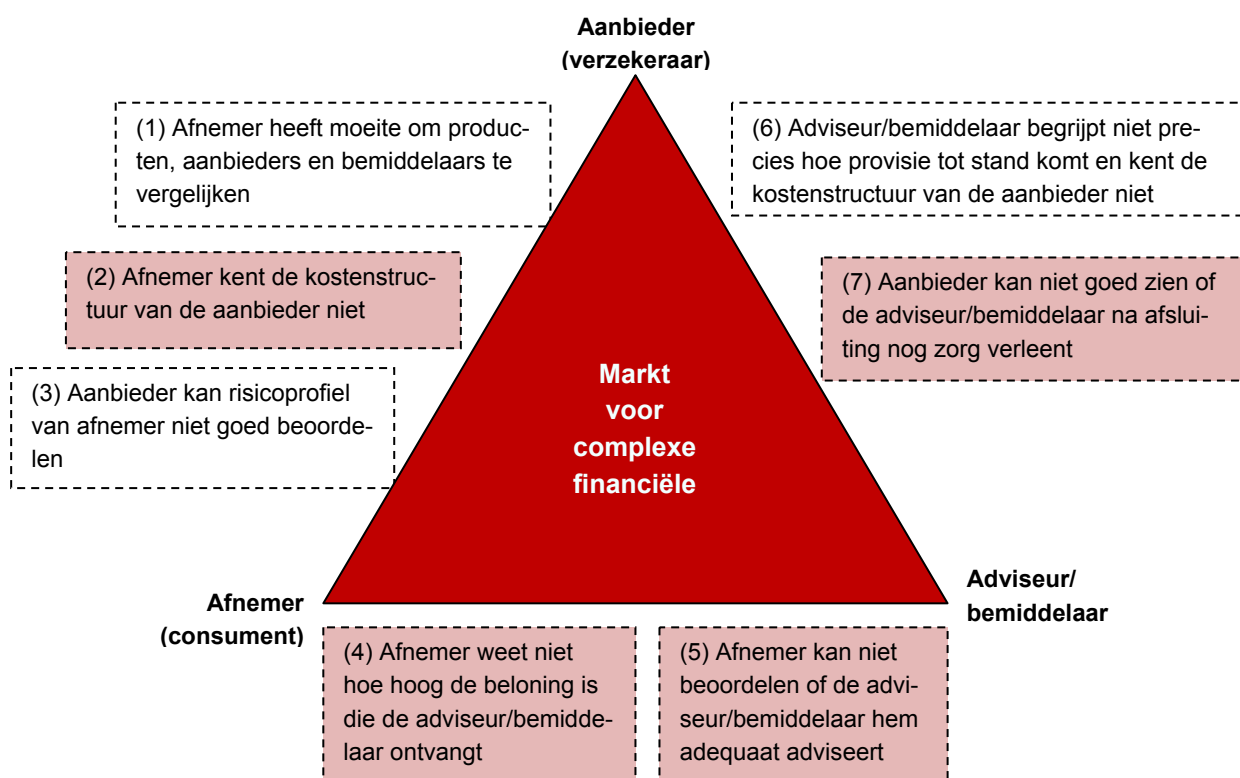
Aanbieder (verzekeraar)

(1) Afnemer heeft moeite om producten, aanbieders en bemiddelaars te vergelijken

(6) Adviseur/bemiddelaar begrijpt niet precies hoe provisie tot stand komt en kent de kostenstructuur van de aanbieder niet

(2) Afnemer kent de kostenstructuur van de aanbieder niet

(7) Aanbieder kan niet goed zien of de adviseur/bemiddelaar na afsluiting nog zorg verleent

(3) Aanbieder kan risicoprofiel van afnemer niet goed beoordelen

Markt voor complexe financiële

Afnemer (consument)

Adviseur/ bemiddelaar

(4) Afnemer weet niet hoe hoog de beloning is die de adviseur/bemiddelaar ontvangt

(5) Afnemer kan niet beoordelen of de adviseur/bemiddelaar hem adequaat adviseert